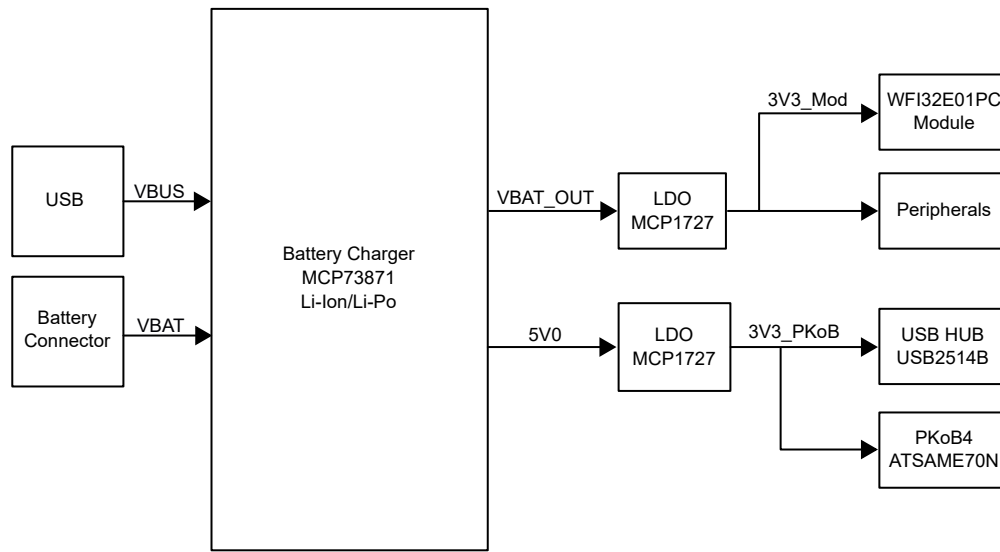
USB

VBUS

Battery Connector

VBAT

Battery Charger
MCP73871
Li-Ion/Li-Po

VBAT_OUT

LDO
MCP1727

3V3_Mod

WFI32E01PC
Module

Peripherals

5V0

LDO
MCP1727

3V3_PKoB

USB HUB
USB2514B

PKoB4
ATSAME70N